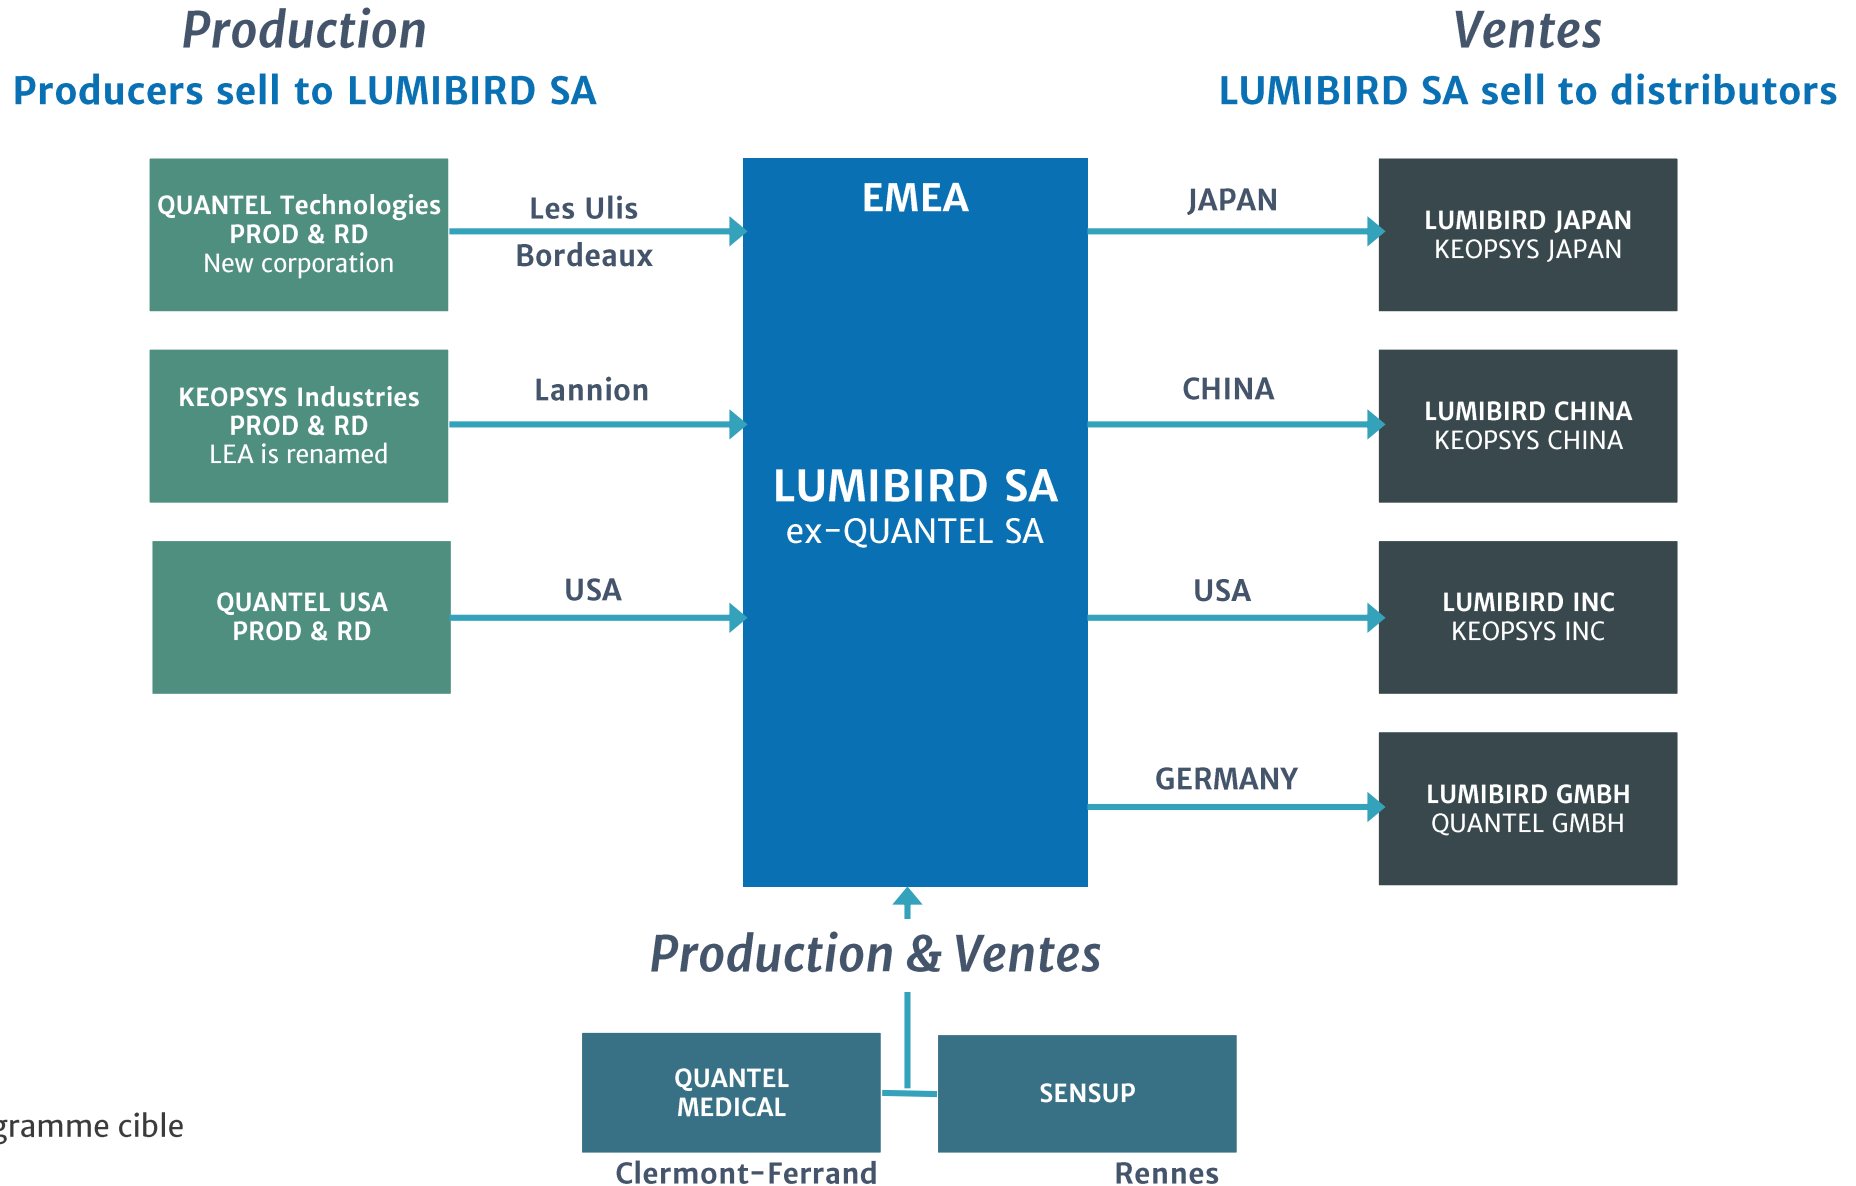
Production

Producers sell to LUMIBIRD SA

Ventes

LUMIBIRD SA sell to distributors

QUANTEL Technologies
PROD & RD
New corporation

Les Ulis

Bordeaux

KEOPSYS Industries
PROD & RD
LEA is renamed

Lannion

QUANTEL USA
PROD & RD

USA

EMEA

LUMIBIRD SA
ex-QUANTEL SA

JAPAN

LUMIBIRD JAPAN
KEOPSYS JAPAN

CHINA

LUMIBIRD CHINA
KEOPSYS CHINA

USA

LUMIBIRD INC
KEOPSYS INC

GERMANY

LUMIBIRD GMBH
QUANTEL GMBH

Production & Ventes

QUANTEL MEDICAL

Clermont-Ferrand

SENSUP

Rennes

gramme cible